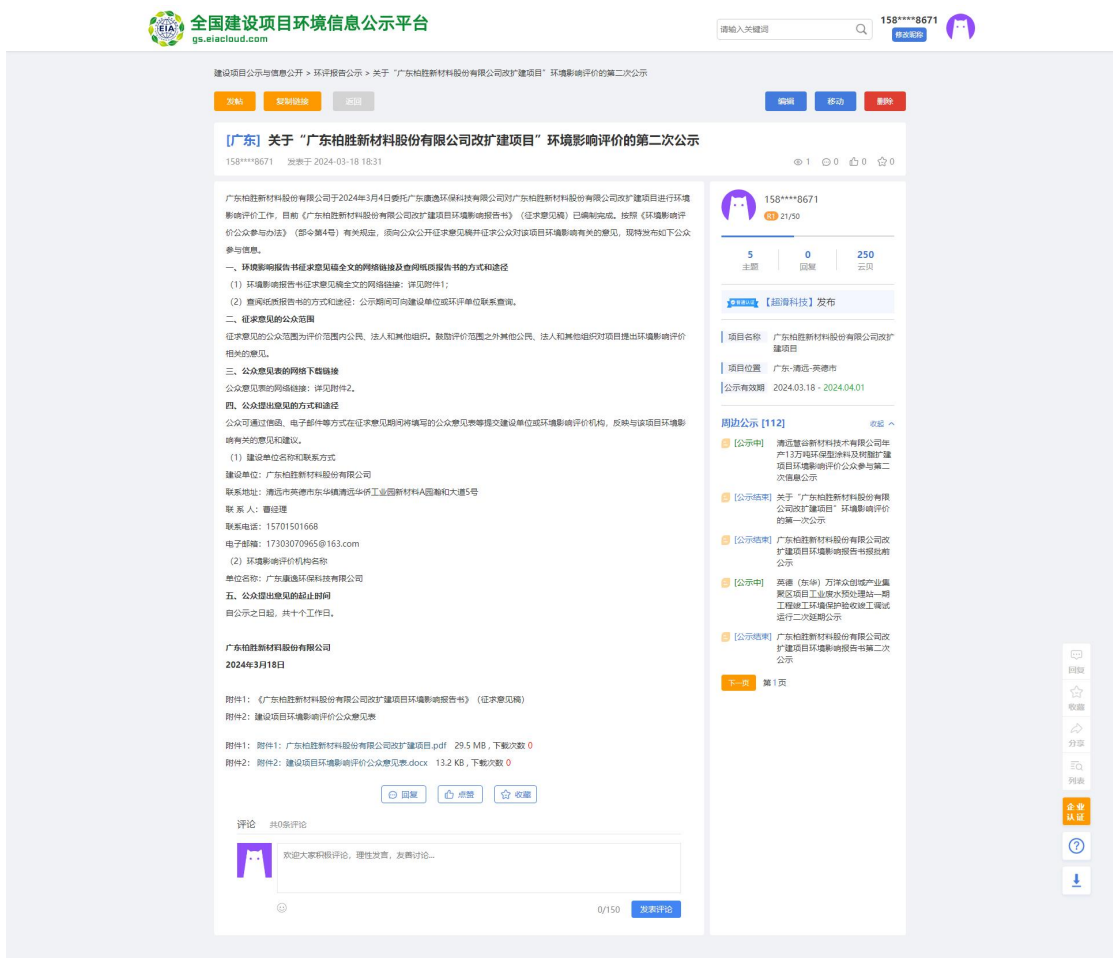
EIA 全国建设项目环境信息公示平台
gs.eiacloud.com

请输入关键词

158****8671
修改昵称

建设项目公示与信息公开 > 环评报告公示 > 关于“广东柏胜新材料股份有限公司改扩建项目”环境影响评价的第二次公示

发帖 复制链接 返回

编辑 移动 删除

[广东] 关于“广东柏胜新材料股份有限公司改扩建项目”环境影响评价的第二次公示

158****8671 发表于 2024-03-18 18:31

1 0 0 0

广东柏胜新材料股份有限公司于2024年3月4日委托广东康逸环保科技有限公司对广东柏胜新材料股份有限公司改扩建项目进行环境影响评价工作，目前《广东柏胜新材料股份有限公司改扩建项目环境影响报告书》（征求意见稿）已编制完成。按照《环境影响评价公众参与办法》（部令第4号）有关规定，须向公众公开征求意见稿并征求公众对该项目环境影响有关的意见，现特发布如下公众参与信息。

一、环境影响报告书征求意见稿全文的网络链接及查阅纸质报告书的方式和途径

（1）环境影响报告书征求意见稿全文的网络链接：详见附件1；

（2）查阅纸质报告书的方式和途径：公示期间可向建设单位或环评单位联系查阅。

二、征求意见的公众范围

征求意见的公众范围为评价范围内公民、法人和其他组织。鼓励评价范围之外其他公民、法人和其他组织对项目提出环境影响评价相关的意见。

三、公众意见表的网络下载链接

公众意见表的网络链接：详见附件2。

四、公众提出意见的方式和途径

公众可通过信函、电子邮件等方式在征求意见期间将填写的公众意见表等提交建设单位或环境影响评价机构，反映与该项目环境影响有关的意见和建议。

（1）建设单位名称和联系方式

建设单位：广东柏胜新材料股份有限公司

联系地址：清远市英德市东华镇清远华侨工业园新材料A园瀚和大道5号

联 系 人：曹经理

联系电话：15701501668

电子邮箱：17303070965@163.com

（2）环境影响评价机构名称

单位名称：广东康逸环保科技有限公司

五、公众提出意见的起止时间

自公示之日起，共十个工作日。

广东柏胜新材料股份有限公司

2024年3月18日

附件1：《广东柏胜新材料股份有限公司改扩建项目环境影响报告书》（征求意见稿）

附件2：建设项目环境影响评价公众意见表

附件1： 附件1：广东柏胜新材料股份有限公司改扩建项目.pdf 29.5 MB，下载次数 0

附件2： 附件2：建设项目环境影响评价公众意见表.docx 13.2 KB，下载次数 0

回复 点赞 收藏

评论 共0条评论

欢迎大家积极评论，理性发言，友善讨论...

0/150 发表评论

158****8671
21/50

5 主题 | 0 回复 | 250 云贝

【超滑科技】发布

项目名称 广东柏胜新材料股份有限公司改扩建项目

项目位置 广东-清远-英德市

公示有效期 2024.03.18 - 2024.04.01

周边公示 [112] 收起

[公示中] 清远慧谷新材料技术有限公司年产13万吨环保型涂料及树脂扩建项目环境影响评价公众参与第二次信息公示

[公示结束] 关于“广东柏胜新材料股份有限公司改扩建项目”环境影响评价的第一次公示

[公示结束] 广东柏胜新材料股份有限公司改扩建项目环境影响报告书报批前公示

[公示中] 英德（东华）万洋众创城产业集聚区项目工业废水预处理站一期工程竣工环境保护验收竣工调试运行二次延期公示

[公示结束] 广东柏胜新材料股份有限公司改扩建项目环境影响报告书第二次公示

下一页 第1页

回复
收藏
分享
列表
企业认证